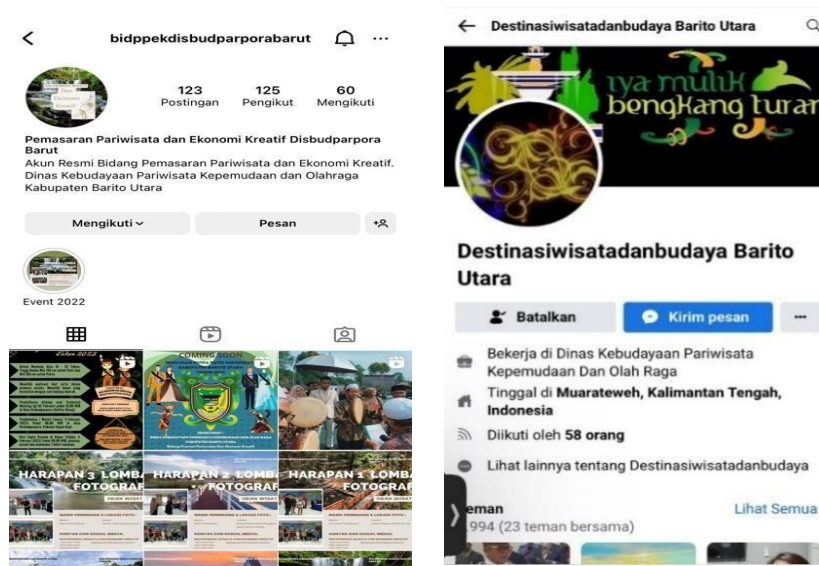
bidppekdisbudparporabarut

123 Postingan
125 Pengikut
60 Mengikuti

Pemasaran Pariwisata dan Ekonomi Kreatif Disbudparpora Barut
Akun Resmi Bidang Pemasaran Pariwisata dan Ekonomi Kreatif. Dinas Kebudayaan Pariwisata Kepemudaan dan Olahraga Kabupaten Barito Utara

Mengikuti
Pesan

Event 2022

COMING SOON

HARAPAN 3 LOMBA FOTOGRAFI
HARAPAN 2 LOMBA FOTOGRAFI
HARAPAN 1 LOMBA FOTOGRAFI

Destinasiwisatadanbudaya Barito Utara

iya mulik bengkang turan

Destinasiwisatadanbudaya Barito Utara

Batalkan
Kirim pesan
...

Bekerja di Dinas Kebudayaan Pariwisata Kepemudaan Dan Olah Raga
Tinggal di Muarateweh, Kalimantan Tengah, Indonesia
Diikuti oleh 58 orang
Lihat lainnya tentang Destinasiwisatadanbudaya

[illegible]eman
Lihat Semua
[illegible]994 (23 teman bersama)